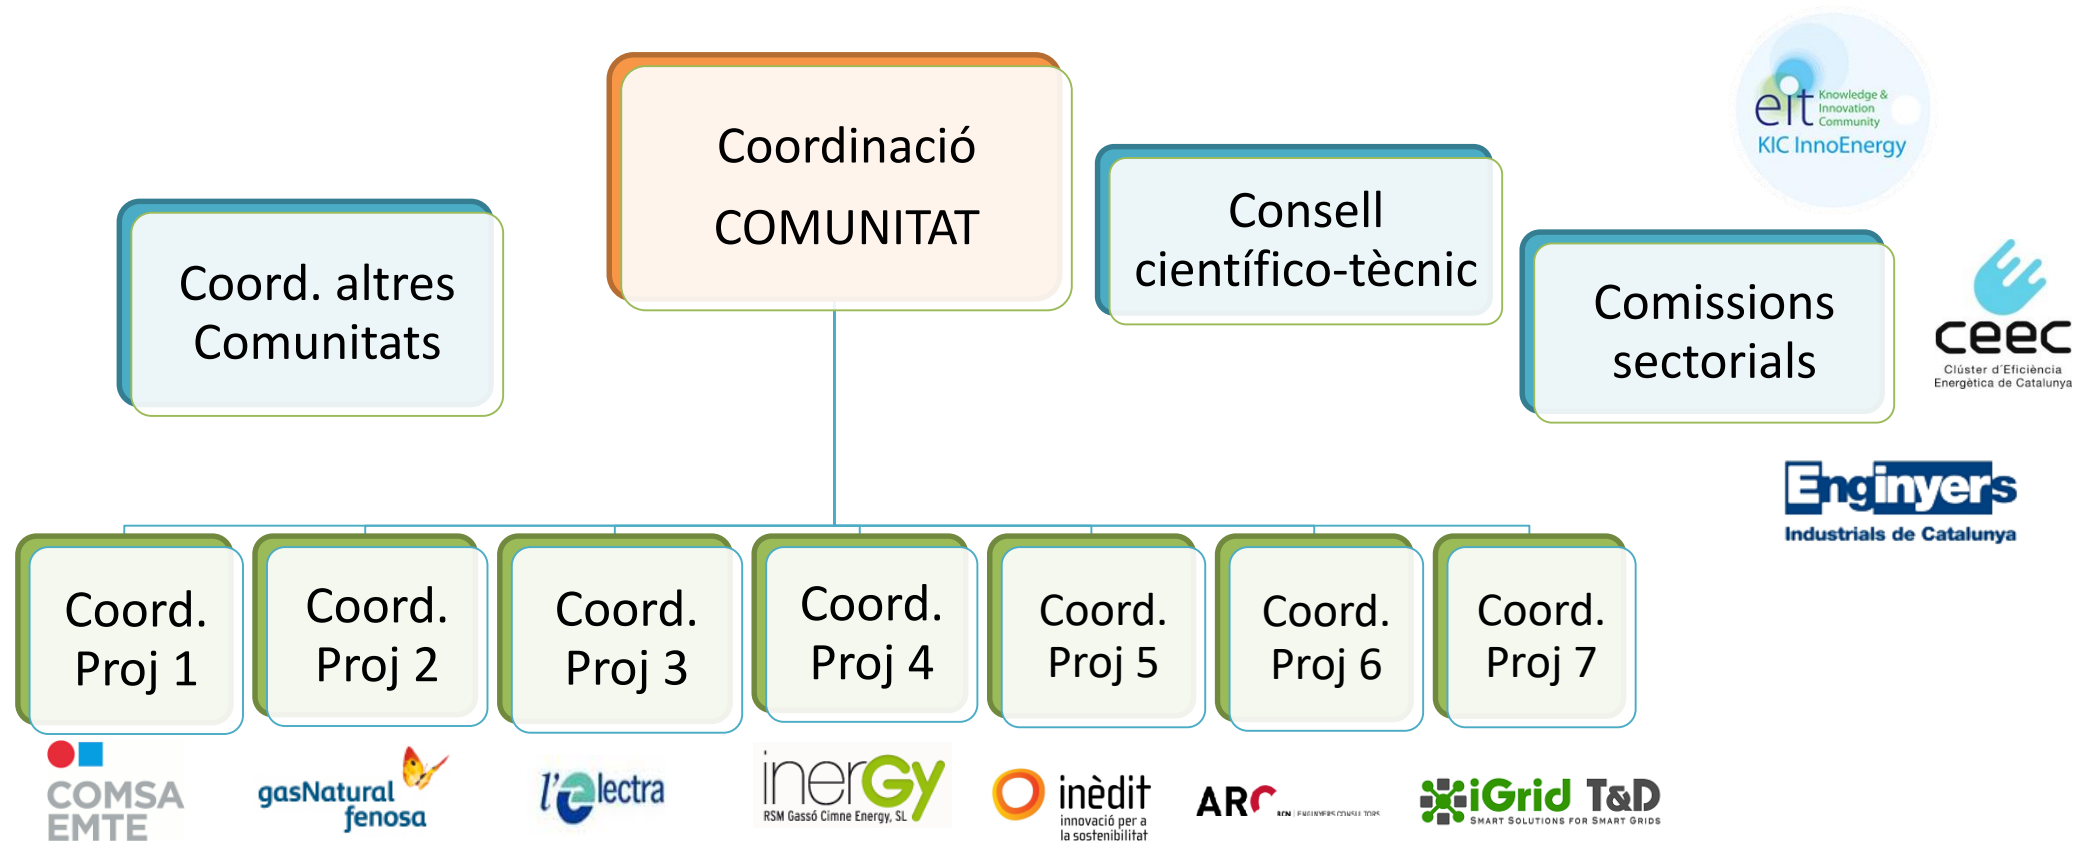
Coordinació COMUNITAT

Coord. altres Comunitats

Consell científico-tècnic

Comissions sectorials

eit Knowledge & Innovation Community
KIC InnoEnergy

ceec
Clúster d'Eficiència Energètica de Catalunya

Enginyers
Industrials de Catalunya

Coord. Proj 1

Coord. Proj 2

Coord. Proj 3

Coord. Proj 4

Coord. Proj 5

Coord. Proj 6

Coord. Proj 7

COMSA EMTE

gasNatural fenosa

l'electra

inerGy
RSM Gassó Cimne Energy, SL

inèdit
innovació per a la sostenibilitat

ARC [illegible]

iGrid T&D
SMART SOLUTIONS FOR SMART GRIDS